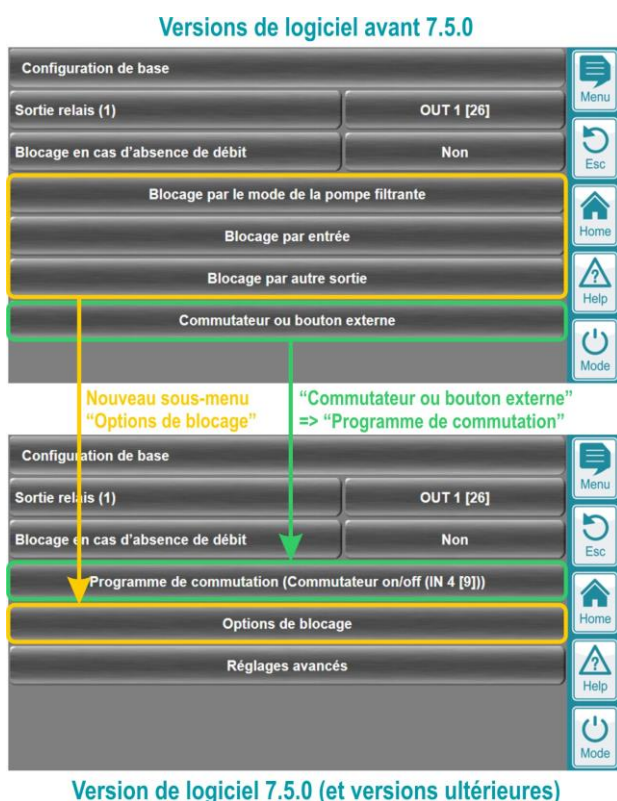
Versions de logiciel avant 7.5.0

Configuration de base

| Sortie relais (1) | OUT 1 [26] |
|---|---|
| Blocage en cas d'absence de débit | Non |

Blocage par le mode de la pompe filtrante

Blocage par entrée

Blocage par autre sortie

Commutateur ou bouton externe

Menu
Esc
Home
Help
Mode

Nouveau sous-menu "Options de blocage"

"Commutateur ou bouton externe" => "Programme de commutation"

Configuration de base

| Sortie relais (1) | OUT 1 [26] |
|---|---|
| Blocage en cas d'absence de débit | Non |

Programme de commutation (Commutateur on/off (IN 4 [9]))

Options de blocage

Réglages avancés

Menu
Esc
Home
Help
Mode

Version de logiciel 7.5.0 (et versions ultérieures)